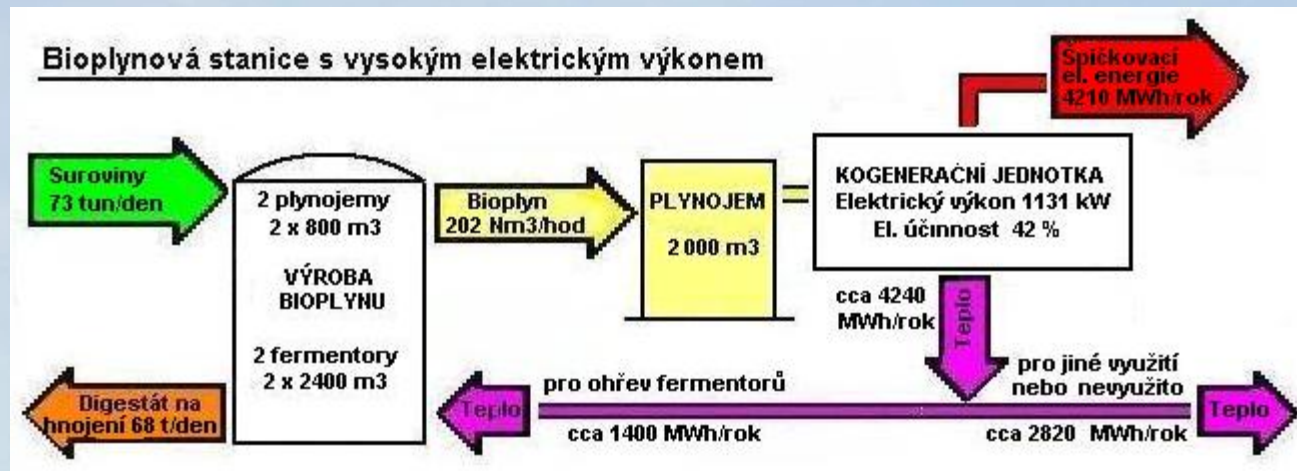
Bioplynová stanice s vysokým elektrickým výkonem

Špičkovací el. energie 4210 MWh/rok

Suroviny 73 tun/den

2 plynojemy 2 x 800 m3

VÝROBA BIOPLYNU

2 fermentory 2 x 2400 m3

Bioplyn 202 Nm3/hod

PLYNOJEM 2 000 m3

KOGENERAČNÍ JEDNOTKA Elektrický výkon 1131 kW El. účinnost 42 %

cca 4240 MWh/rok

Teplo

pro jiné využití nebo nevyužito

pro ohřev fermentorů

Digestát na hnojení 68 t/den

Teplo

cca 1400 MWh/rok

cca 2820 MWh/rok

Teplo